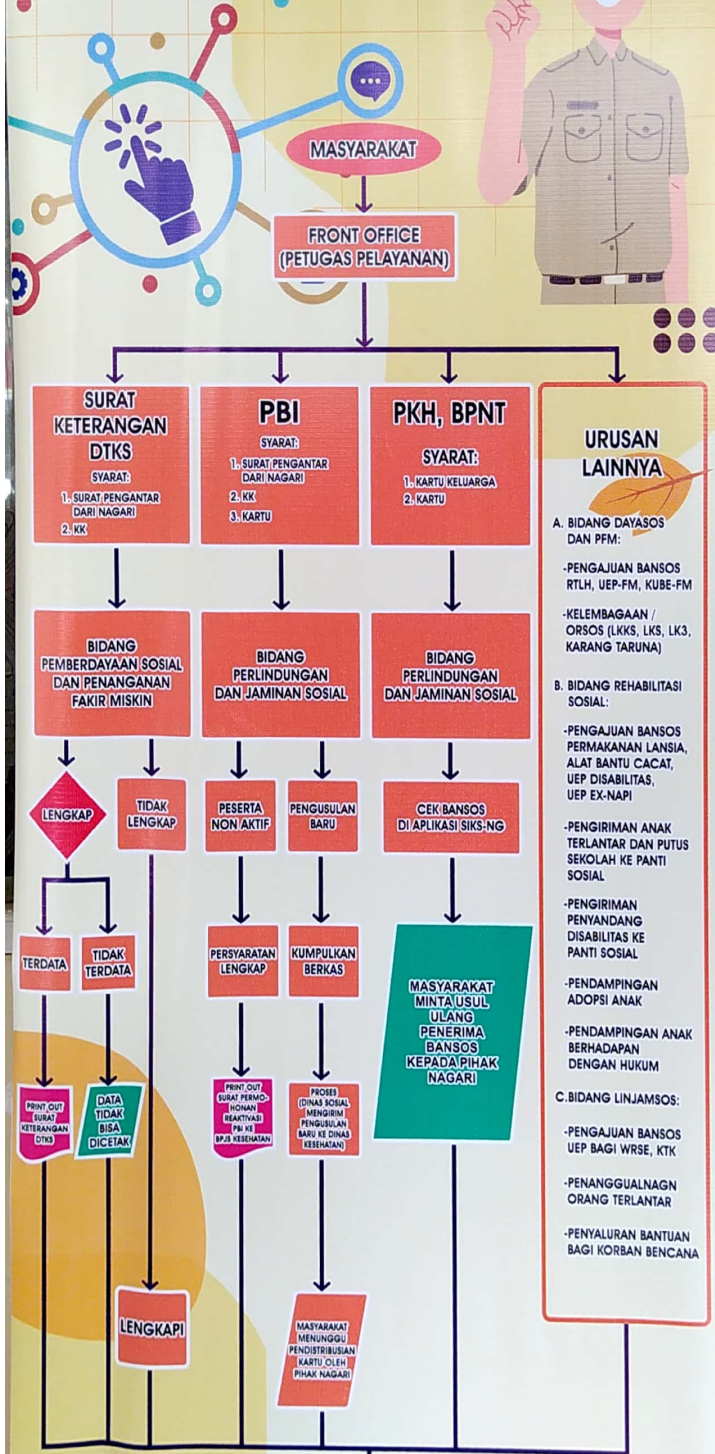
MASYARAKAT

FRONT OFFICE
(PETUGAS PELAYANAN)

SURAT KETERANGAN DTKS
SYARAT:
1. SURAT PENGANTAR DARI NAGARI
2. KK

PBI
SYARAT:
1. SURAT PENGANTAR DARI NAGARI
2. KK
3. KARTU

PKH, BPNT
SYARAT:
1. KARTU KELUARGA
2. KARTU

URUSAN LAINNYA

A. BIDANG DAYASOS DAN PFM:

-PENGAJUAN BANSOS RTLH, UEP-FM, KUBE-FM

-KELEMBAGAAN / ORSOS (LKKS, LKS, LK3, KARANG TARUNA)

B. BIDANG REHABILITASI SOSIAL:

-PENGAJUAN BANSOS PERMAKANAN LANSIA, ALAT BANTU CACAT, UEP DISABILITAS, UEP EX-NAPI

-PENGIRIMAN ANAK TERLANTAR DAN PUTUS SEKOLAH KE PANTI SOSIAL

-PENGIRIMAN PENYANDANG DISABILITAS KE PANTI SOSIAL

-PENDAMPINGAN ADOPSI ANAK

-PENDAMPINGAN ANAK BERHADAPAN DENGAN HUKUM

C.BIDANG LINJAMSOS:

-PENGAJUAN BANSOS UEP BAGI WRSE, KTK

-PENANGGUALNAGN ORANG TERLANTAR

-PENYALURAN BANTUAN BAGI KORBAN BENCANA

BIDANG PEMBERDAYAAN SOSIAL DAN PENANGANAN FAKIR MISKIN

BIDANG PERLINDUNGAN DAN JAMINAN SOSIAL

BIDANG PERLINDUNGAN DAN JAMINAN SOSIAL

LENGKAP

TIDAK LENGKAP

PESERTA NON AKTIF

PENGUSULAN BARU

CEK BANSOS DI APLIKASI SIKS-NG

TERDATA

TIDAK TERDATA

PERSYARATAN LENGKAP

KUMPULKAN BERKAS

MASYARAKAT MINTA USUL ULANG PENERIMA BANSOS KEPADA PIHAK NAGARI

PRINT OUT SURAT KETERANGAN DTKS

DATA TIDAK BISA DICETAK

PRINT OUT SURAT PERMOHONAN REAKTIVASI PBI KE BPJS KESEHATAN

PROSES (DINAS SOSIAL MENGIRIM PENGUSULAN BARU KE DINAS KESEHATAN)

LENGKAPI

MASYARAKAT MENUNGGU PENDISTRIBUSIAN KARTU OLEH PIHAK NAGARI